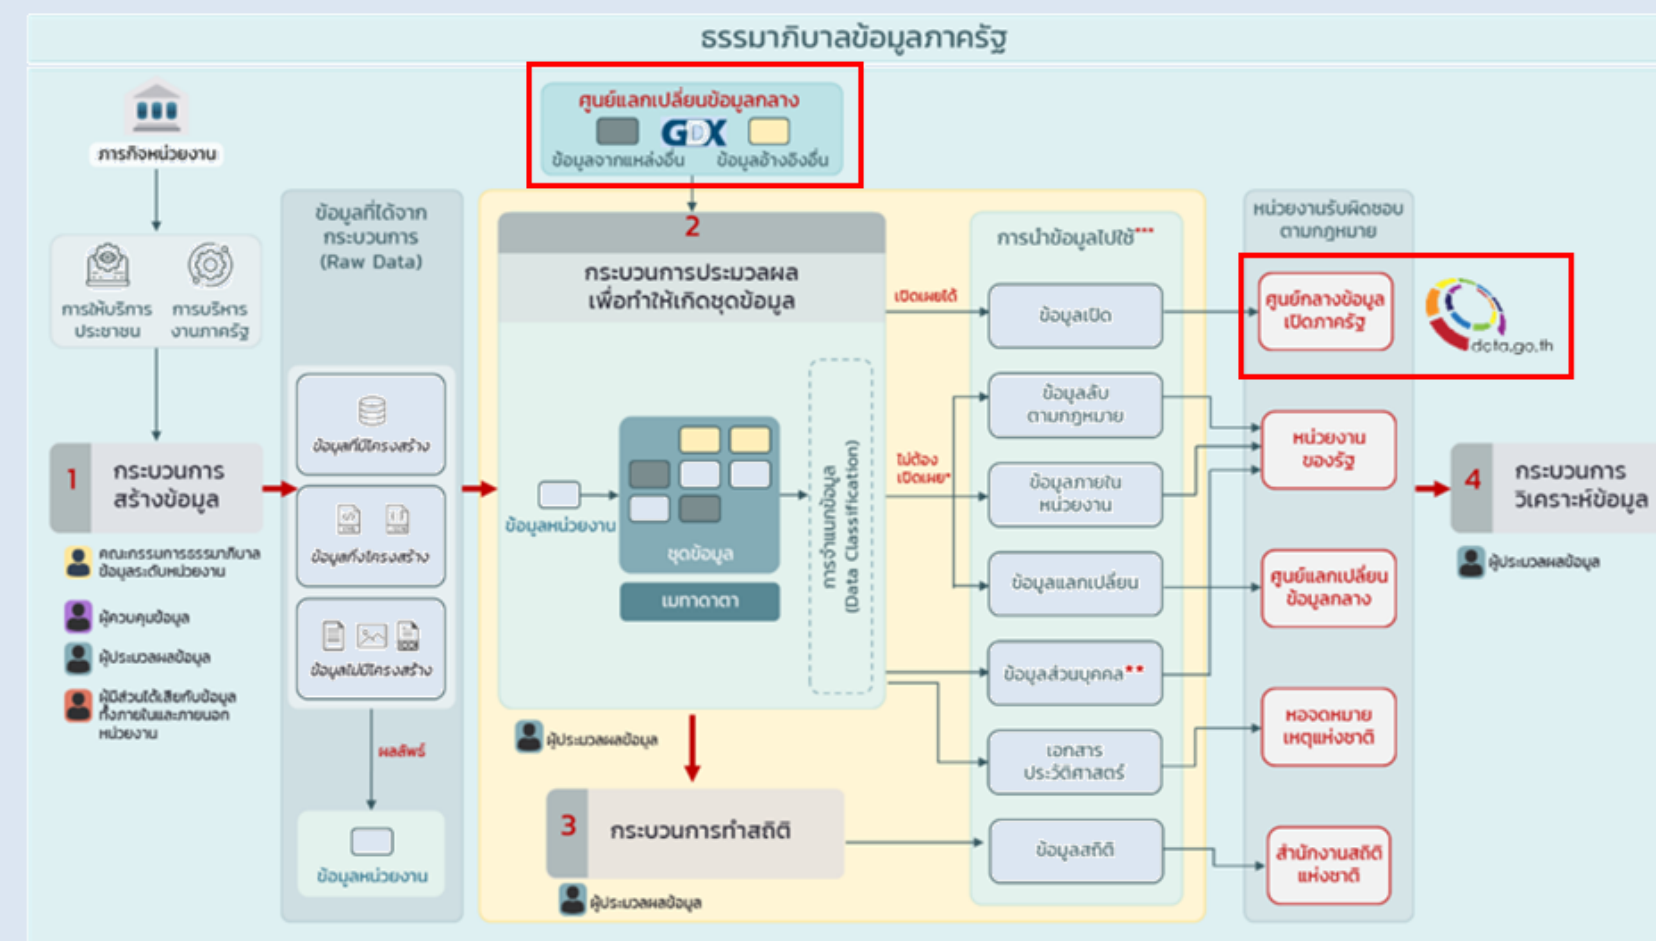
ธรรมาภิบาลข้อมูลภาครัฐ

ภารกิจหน่วยงาน

การให้บริการประชาชน

การบริหารงานภาครัฐ

1 กระบวนการสร้างข้อมูล

คณะกรรมการธรรมาภิบาลข้อมูลระดับหน่วยงาน

ผู้ควบคุมข้อมูล

ผู้ประมวลผลข้อมูล

ผู้มีส่วนได้เสียกับข้อมูลทั้งภายในและภายนอกหน่วยงาน

ข้อมูลที่ได้จากกระบวนการ (Raw Data)

ข้อมูลที่มีโครงสร้าง

ข้อมูลกึ่งโครงสร้าง

ข้อมูลไม่มีโครงสร้าง

ผลลัพธ์

ข้อมูลหน่วยงาน

ศูนย์แลกเปลี่ยนข้อมูลกลาง

GDX

ข้อมูลจากแหล่งอื่น

ข้อมูลอ้างอิงอื่น

2

กระบวนการประมวลผลเพื่อทำให้เกิดชุดข้อมูล

ข้อมูลหน่วยงาน

ชุดข้อมูล

เมทาดาตา

การจำแนกข้อมูล (Data Classification)

ผู้ประมวลผลข้อมูล

3 กระบวนการทำสถิติ

ผู้ประมวลผลข้อมูล

การนำข้อมูลไปใช้***

เปิดเผยได้

ไม่ต้องเปิดเผย*

ข้อมูลเปิด

ข้อมูลลับตามกฎหมาย

ข้อมูลภายในหน่วยงาน

ข้อมูลแลกเปลี่ยน

ข้อมูลส่วนบุคคล**

เอกสารประวัติศาสตร์

ข้อมูลสถิติ

หน่วยงานรับผิดชอบตามกฎหมาย

ศูนย์กลางข้อมูลเปิดภาครัฐ

data.go.th

หน่วยงานของรัฐ

ศูนย์แลกเปลี่ยนข้อมูลกลาง

หอจดหมายเหตุแห่งชาติ

สำนักงานสถิติแห่งชาติ

4 กระบวนการวิเคราะห์ข้อมูล

ผู้ประมวลผลข้อมูล